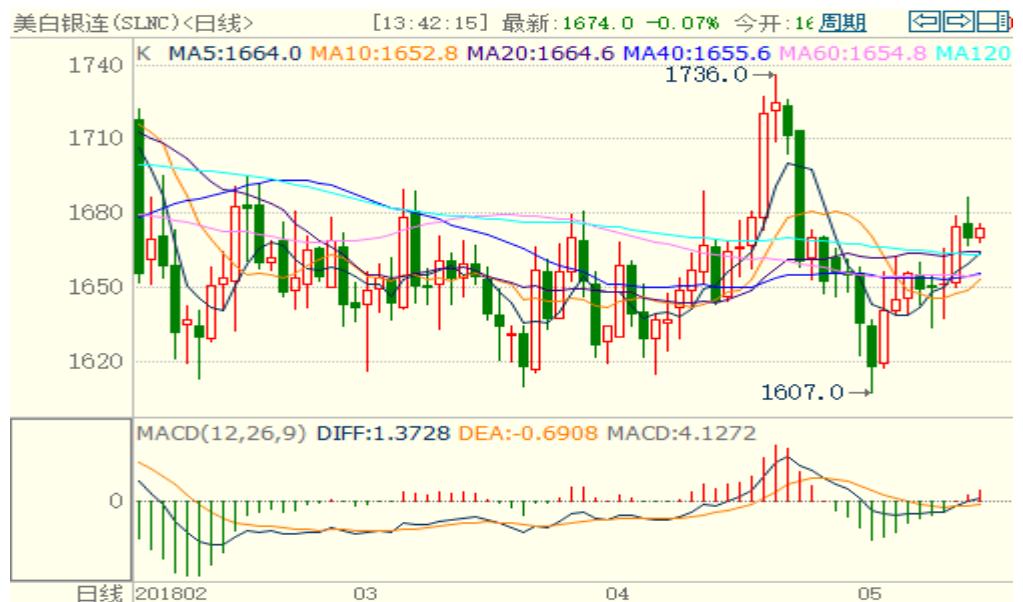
美白银连(SLNC)<日线>　[13:42:15] 最新:1674.0 -0.07% 今开:16 周期

K MA5:1664.0 MA10:1652.8 MA20:1664.6 MA40:1655.6 MA60:1654.8 MA120

1740
1710
1680
1650
1620

1736.0
1607.0

MACD(12,26,9) DIFF:1.3728 DEA:-0.6908 MACD:4.1272

0

日线 201802　03　04　05